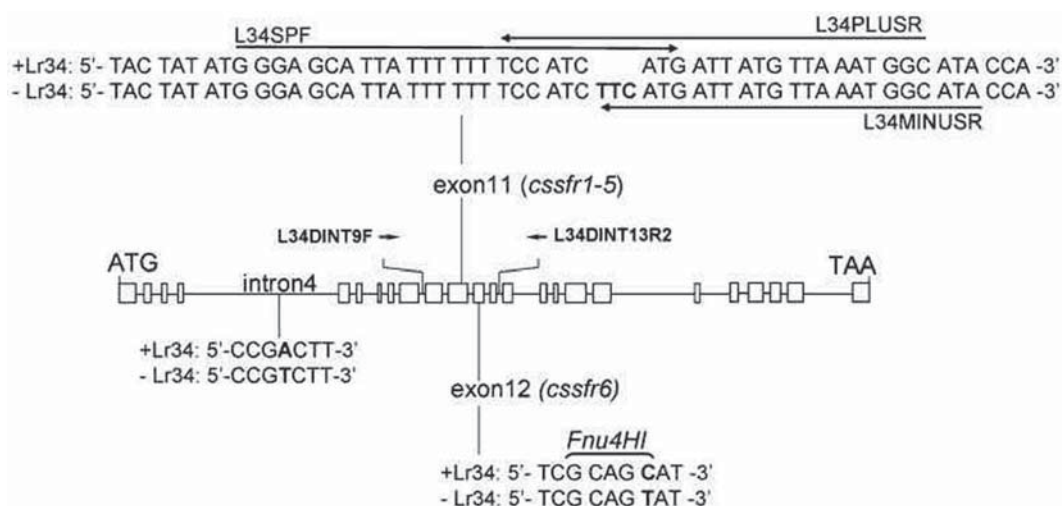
L34SPF

L34PLUSR

+Lr34: 5'- TAC TAT ATG GGA GCA TTA TTT TTT TCC ATC ATG ATT ATG TTA AAT GGC ATA CCA -3'
- Lr34: 5'- TAC TAT ATG GGA GCA TTA TTT TTT TCC ATC TTC ATG ATT ATG TTA AAT GGC ATA CCA -3'

L34MINUSR

exon11 (*cssfr1-5*)

L34DINT9F

L34DINT13R2

ATG

intron4

TAA

+Lr34: 5'-CCGACTT-3'
- Lr34: 5'-CCGTCTT-3'

exon12 (*cssfr6*)

*Fnu4HI*

+Lr34: 5'- TCG CAG CAT -3'
- Lr34: 5'- TCG CAG TAT -3'